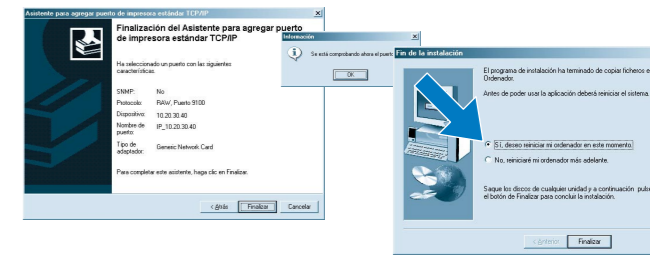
Asistente para agregar puerto de impresora estándar TCP/IP

Finalización del Asistente para agregar puerto de impresora estándar TCP/IP

Ha seleccionado un puerto con las siguientes características.

| | |
|---|---|
| SNMP: | No |
| Protocolo: | RAW, Puerto 9100 |
| Dispositivo: | 10.20.30.40 |
| Nombre de puerto: | IP_10.20.30.40 |
| Tipo de adaptador: | Generic Network Card |

Para completar este asistente, haga clic en Finalizar.

< Atrás | Finalizar | Cancelar

Información

Se está comprobando ahora el puerto

OK

Fin de la instalación

El programa de instalación ha terminado de copiar ficheros e Ordenador.

Antes de poder usar la aplicación deberá reiniciar el sistema.

Sí, deseo reiniciar mi ordenador en este momento.

No, reiniciaré mi ordenador más adelante.

Saque los discos de cualquier unidad y a continuación puls el botón de Finalizar para concluir la instalación.

< Anterior | Finalizar